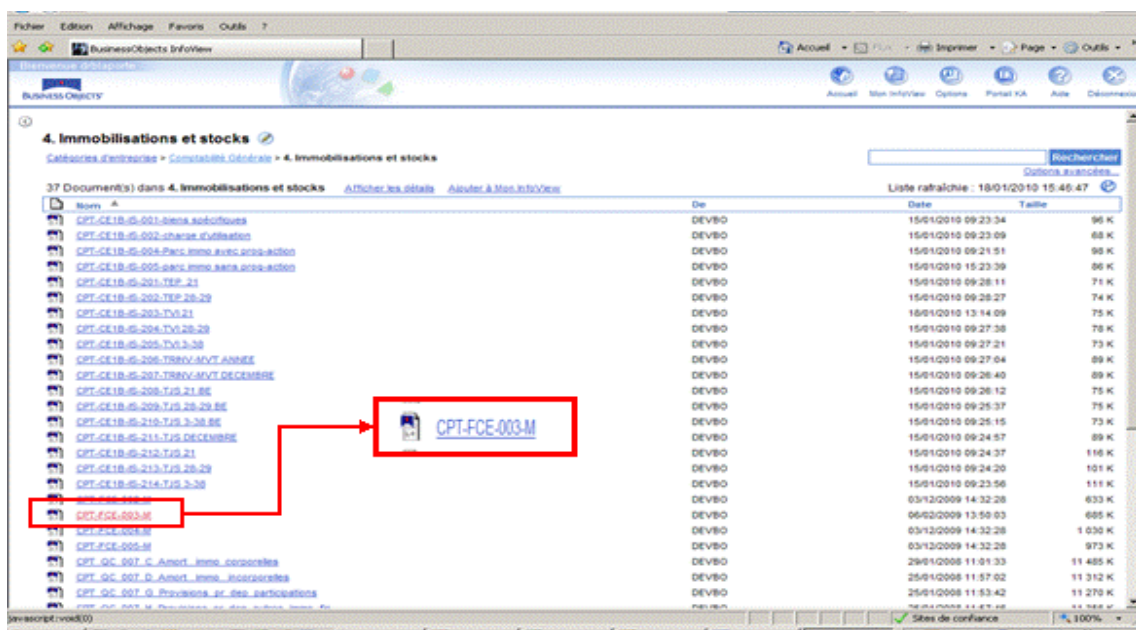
Fichier Edition Affichage Favoris Outils ?

BusinessObjects InfoView

Accueil Flux Imprimer Page Outils

Bienvenue dbl

BUSINESS OBJECTS

Accueil Mon InfoView Options Portail KA Aide Déconnexion

4. Immobilisations et stocks

Catégories d'entreprise > Comptabilité Générale > 4. Immobilisations et stocks

Rechercher

Options avancées...

37 Document(s) dans 4. Immobilisations et stocks Afficher les détails Ajouter à Mon InfoView

Liste rafraîchie : 18/01/2010 15:46:47

| Nom | De | Date | Taille |
|---|---|---|---|
| CPT-CE1B-IS-001-biens spécifiques | DEVBO | 15/01/2010 09:23:34 | 96 K |
| CPT-CE1B-IS-002-charge d'utilisation | DEVBO | 15/01/2010 09:23:09 | 68 K |
| CPT-CE1B-IS-004-Parc immo avec prog-action | DEVBO | 15/01/2010 09:21:51 | 98 K |
| CPT-CE1B-IS-005-parc immo sans prog-action | DEVBO | 15/01/2010 15:23:39 | 86 K |
| CPT-CE1B-IS-201-TEP 21 | DEVBO | 15/01/2010 09:28:11 | 71 K |
| CPT-CE1B-IS-202-TEP 28-29 | DEVBO | 15/01/2010 09:28:27 | 74 K |
| CPT-CE1B-IS-203-TVI 21 | DEVBO | 18/01/2010 13:14:09 | 75 K |
| CPT-CE1B-IS-204-TVI 28-29 | DEVBO | 15/01/2010 09:27:38 | 78 K |
| CPT-CE1B-IS-205-TVI 3-38 | DEVBO | 15/01/2010 09:27:21 | 73 K |
| CPT-CE1B-IS-206-TRINV-MVT ANNEE | DEVBO | 15/01/2010 09:27:04 | 89 K |
| CPT-CE1B-IS-207-TRINV-MVT DECEMBRE | DEVBO | 15/01/2010 09:26:40 | 89 K |
| CPT-CE1B-IS-208-TJS 21 BE | DEVBO | 15/01/2010 09:26:12 | 75 K |
| CPT-CE1B-IS-209-TJS 28-29 BE | DEVBO | 15/01/2010 09:25:37 | 75 K |
| CPT-CE1B-IS-210-TJS 3-38 BE | DEVBO | 15/01/2010 09:25:15 | 73 K |
| CPT-CE1B-IS-211-TJS DECEMBRE | DEVBO | 15/01/2010 09:24:57 | 89 K |
| CPT-CE1B-IS-212-TJS 21 | DEVBO | 15/01/2010 09:24:37 | 116 K |
| CPT-CE1B-IS-213-TJS 28-29 | DEVBO | 15/01/2010 09:24:20 | 101 K |
| CPT-CE1B-IS-214-TJS 3-38 | DEVBO | 15/01/2010 09:23:56 | 111 K |
| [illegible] | DEVBO | 03/12/2009 14:32:28 | 633 K |
| CPT-FCE-003-M | DEVBO | 06/02/2009 13:50:03 | 685 K |
| CPT-FCE-004-M | DEVBO | 03/12/2009 14:32:28 | 1 030 K |
| CPT-FCE-005-M | DEVBO | 03/12/2009 14:32:28 | 973 K |
| CPT_QC_007_C_Amort_immo_corporelles | DEVBO | 29/01/2008 11:01:33 | 11 485 K |
| CPT_QC_007_D_Amort_immo_incorporelles | DEVBO | 25/01/2008 11:57:02 | 11 312 K |
| CPT_QC_007_G_Provisions_pr_dep_participations | DEVBO | 25/01/2008 11:53:42 | 11 270 K |
| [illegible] | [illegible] | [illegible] | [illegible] |

CPT-FCE-003-M

javascript:void(0)

Sites de confiance

100%